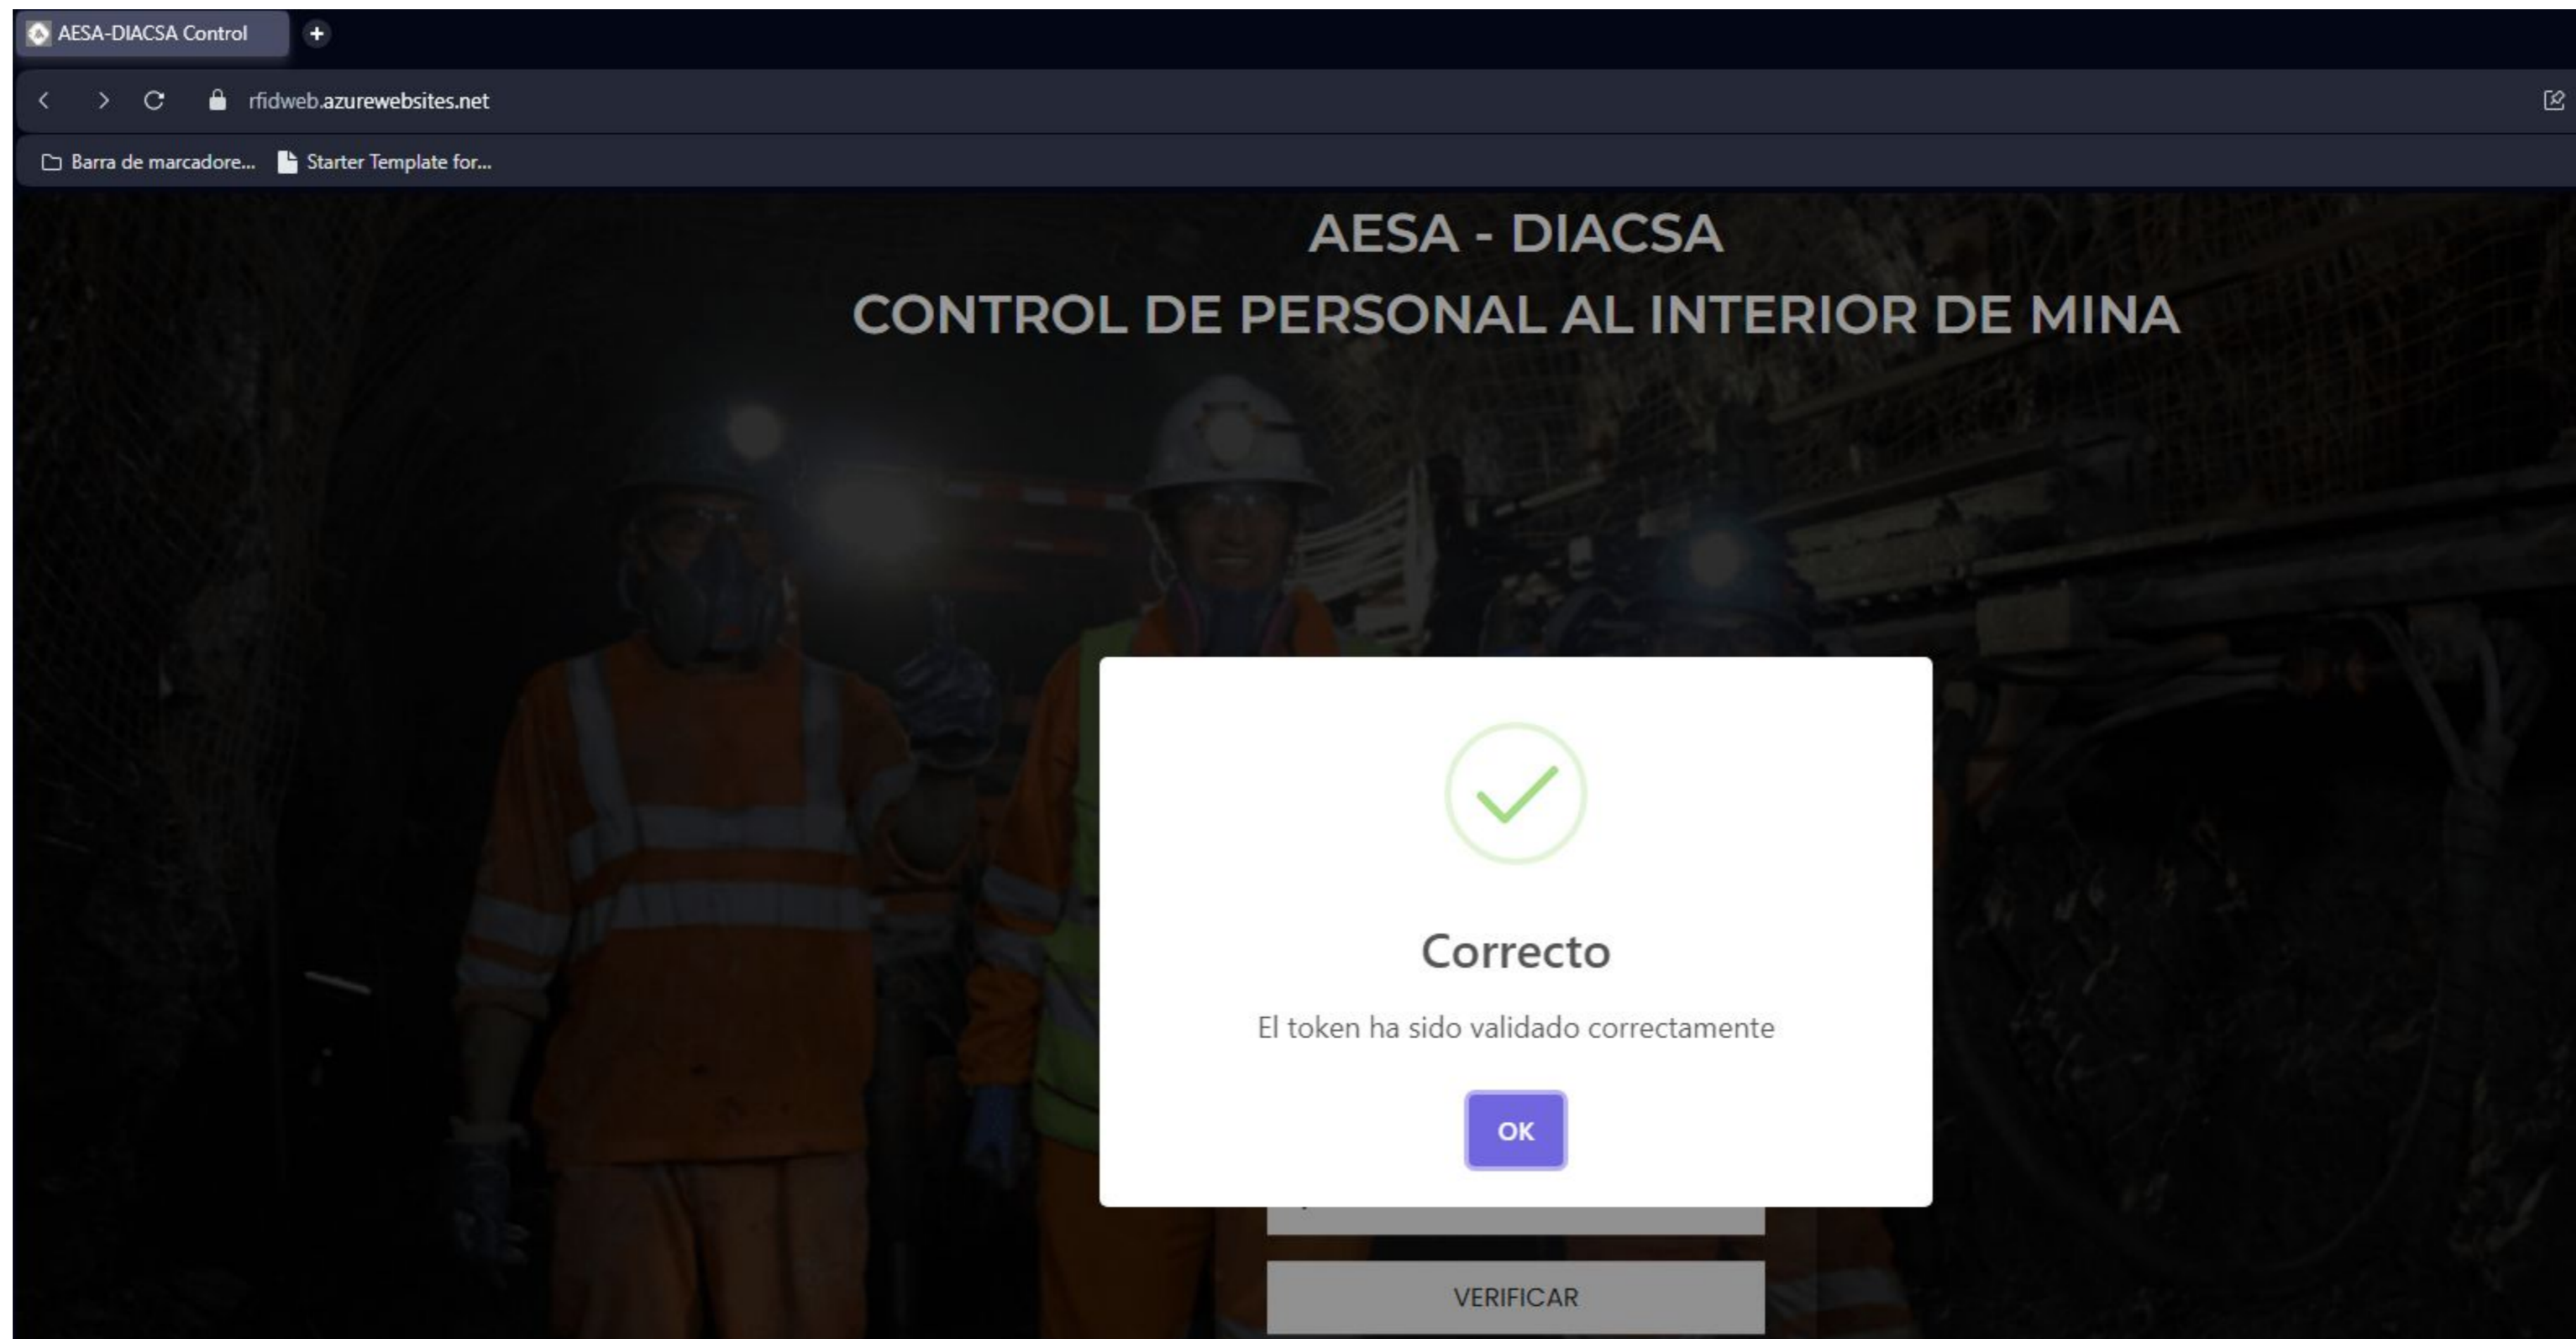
AESA-DIACSA Control

rfidweb.azurewebsites.net

Barra de marcadore... Starter Template for...

AESA - DIACSA
CONTROL DE PERSONAL AL INTERIOR DE MINA

Correcto

El token ha sido validado correctamente

OK

VERIFICAR